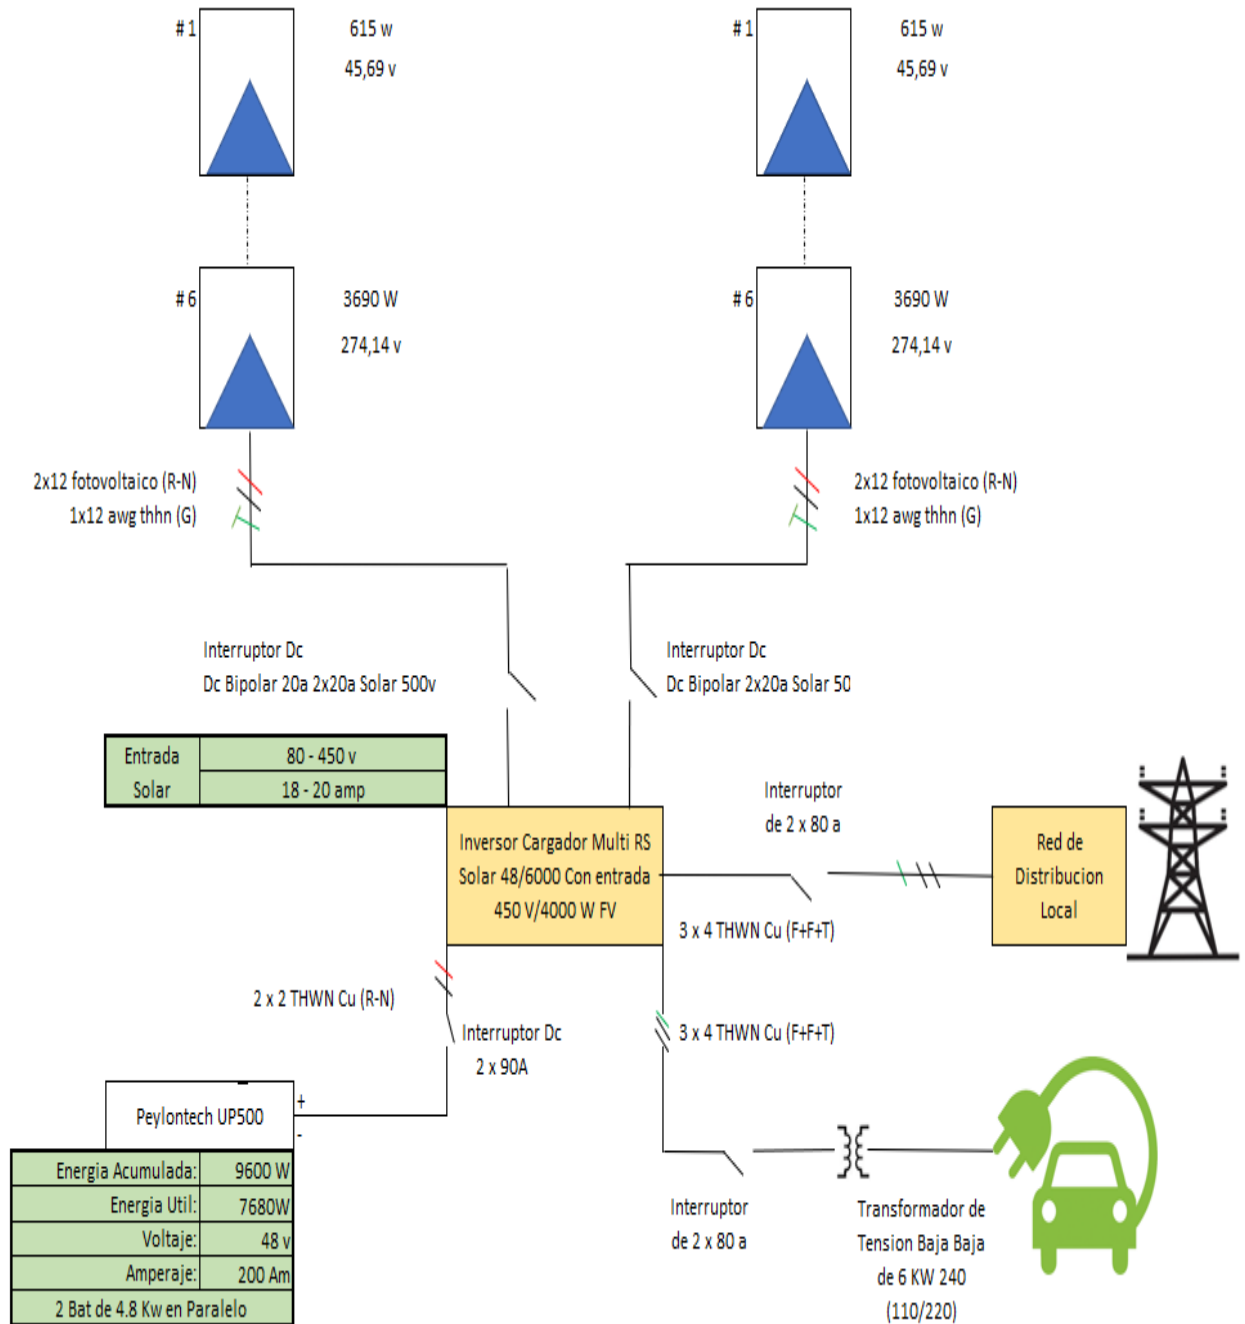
# 1
615 w
45,69 v

# 1
615 w
45,69 v

# 6
3690 W
274,14 v

# 6
3690 W
274,14 v

2x12 fotovoltaico (R-N)
1x12 awg thhn (G)

2x12 fotovoltaico (R-N)
1x12 awg thhn (G)

Interruptor Dc
Dc Bipolar 20a 2x20a Solar 500v

Interruptor Dc
Dc Bipolar 2x20a Solar 50

| Entrada Solar | 80 - 450 v |
|---|---|
| | 18 - 20 amp |

Inversor Cargador Multi RS Solar 48/6000 Con entrada 450 V/4000 W FV

Interruptor
de 2 x 80 a

Red de Distribucion Local

3 x 4 THWN Cu (F+F+T)

2 x 2 THWN Cu (R-N)

Interruptor Dc
2 x 90A

3 x 4 THWN Cu (F+F+T)

+
Peylontech UP500
-

| Energia Acumulada: | 9600 W |
|---|---|
| Energia Util: | 7680W |
| Voltaje: | 48 v |
| Amperaje: | 200 Am |
| 2 Bat de 4.8 Kw en Paralelo | |

Interruptor
de 2 x 80 a

Transformador de Tension Baja Baja de 6 KW 240 (110/220)